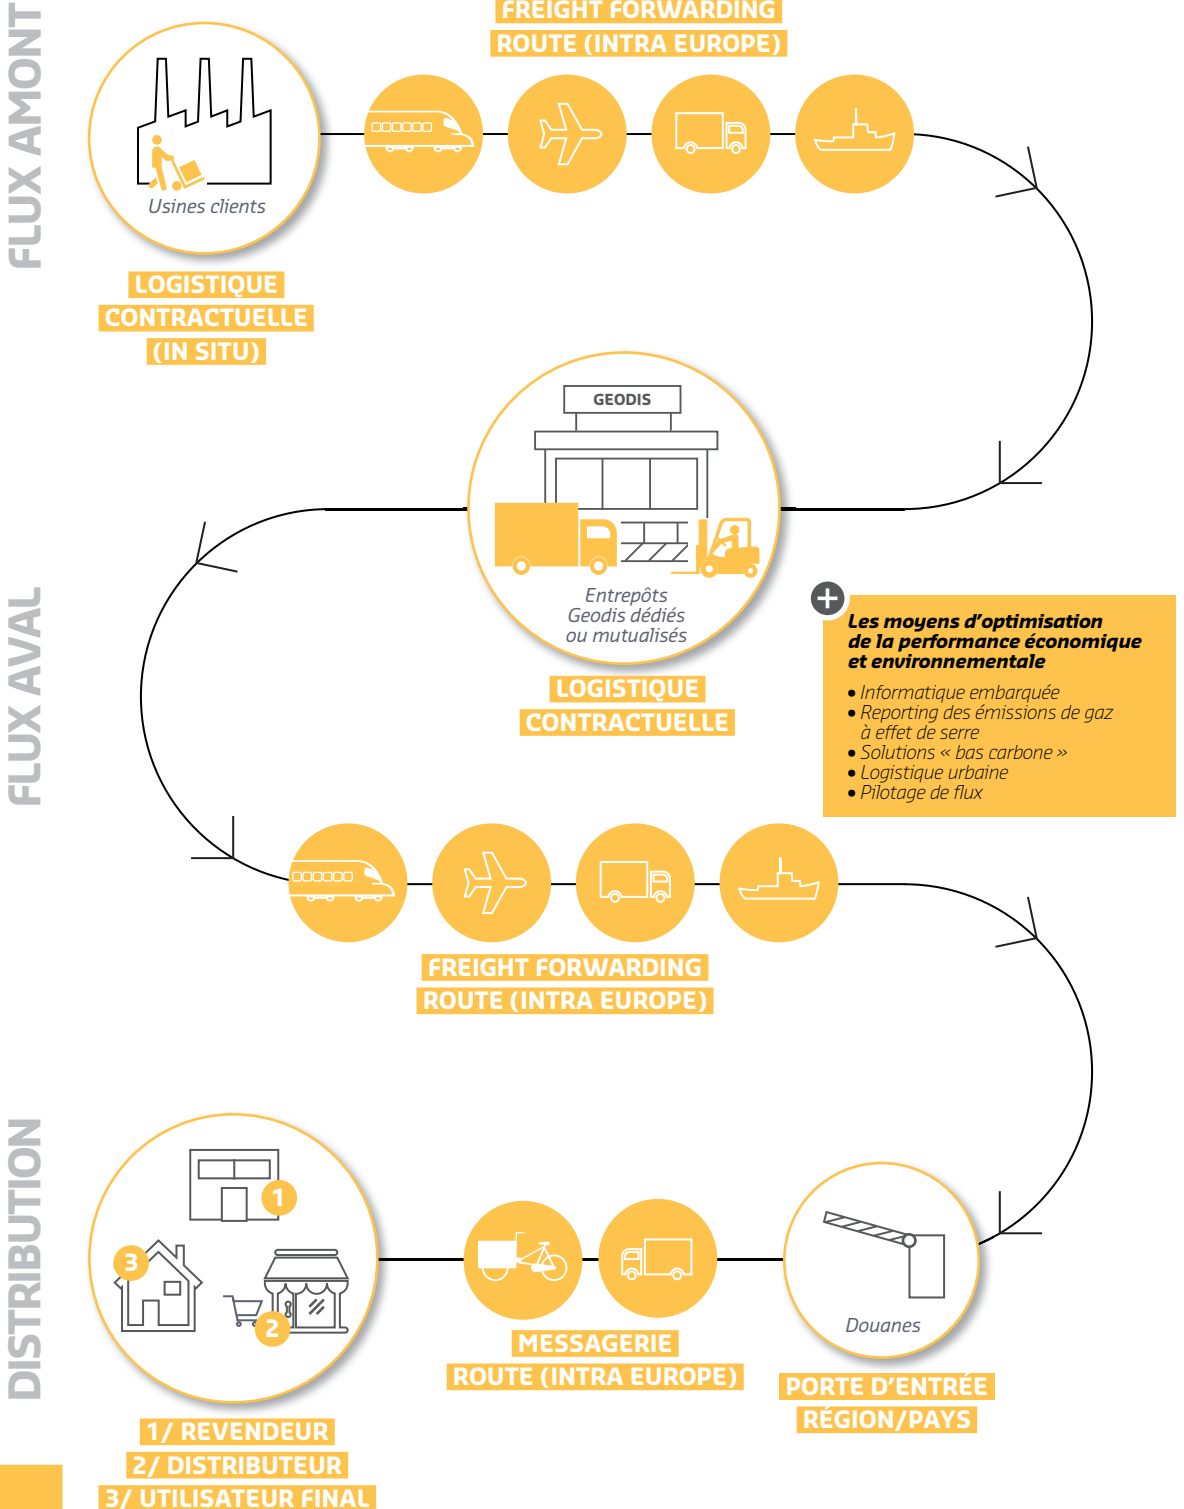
FLUX AMONT

FREIGHT FORWARDING
ROUTE (INTRA EUROPE)

Usines clients

LOGISTIQUE
CONTRACTUELLE
(IN SITU)

GEODIS

Entrepôts Geodis dédiés ou mutualisés

LOGISTIQUE
CONTRACTUELLE

FLUX AVAL

Les moyens d'optimisation de la performance économique et environnementale

• Informatique embarquée
• Reporting des émissions de gaz à effet de serre
• Solutions « bas carbone »
• Logistique urbaine
• Pilotage de flux

FREIGHT FORWARDING
ROUTE (INTRA EUROPE)

DISTRIBUTION

1

3

2

MESSAGERIE
ROUTE (INTRA EUROPE)

Douanes

PORTE D'ENTRÉE
RÉGION/PAYS

1/ REVENDEUR
2/ DISTRIBUTEUR
3/ UTILISATEUR FINAL